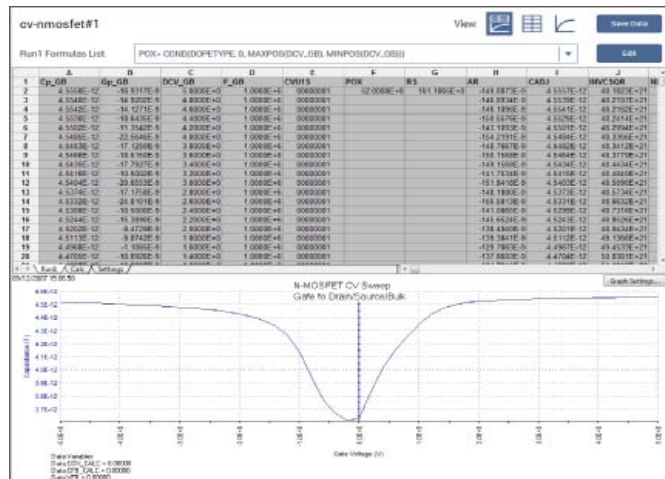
cv-nmosfet#1

View

Save Data

Run1 Formulas List

POX= COND(DOPETYPE, 0, MAXPOS(DCV_GB), MINPOS(DCV_GB))

Edit

| | A | B | C | D | E | F | G | H | I | J |
|---|---|---|---|---|---|---|---|---|---|---|
| 1 | Cp_GB | Gp_GB | DCV_GB | F_GB | CVU1S | POX | RS | AR | CADJ | INVCSQR |
| 2 | 4.5568E-12 | -16.9317E-9 | 5.0000E+0 | 1.0000E+6 | 00000001 | -52.0000E+0 | 161.1860E+0 | -149.0873E-9 | 4.5557E-12 | 48.1827E+21 |
| 3 | 4.5548E-12 | -18.5202E-9 | 4.8000E+0 | 1.0000E+6 | 00000001 | | | -148.6934E-9 | 4.5539E-12 | 48.2107E+21 |
| 4 | 4.5542E-12 | -16.1271E-9 | 4.6000E+0 | 1.0000E+6 | 00000001 | | | -148.1806E-9 | 4.5541E-12 | 48.2925E+21 |
| 5 | 4.5536E-12 | -18.6436E-9 | 4.4000E+0 | 1.0000E+6 | 00000001 | | | -158.5476E-9 | 4.5529E-12 | 48.2614E+21 |
| 6 | 4.5522E-12 | -11.3142E-9 | 4.2000E+0 | 1.0000E+6 | 00000001 | | | -143.1913E-9 | 4.5501E-12 | 48.2994E+21 |
| 7 | 4.5455E-12 | -22.5646E-9 | 4.0000E+0 | 1.0000E+6 | 00000001 | | | -154.2191E-9 | 4.5484E-12 | 48.3366E+21 |
| 8 | 4.5463E-12 | -17.1288E-9 | 3.8000E+0 | 1.0000E+6 | 00000001 | | | -158.7967E-9 | 4.5462E-12 | 48.3412E+21 |
| 9 | 4.5468E-12 | -18.6150E-9 | 3.6000E+0 | 1.0000E+6 | 00000001 | | | -158.1568E-9 | 4.5464E-12 | 48.3779E+21 |
| 10 | 4.5435E-12 | -17.7937E-9 | 3.4000E+0 | 1.0000E+6 | 00000001 | | | -149.1566E-9 | 4.5434E-12 | 48.4404E+21 |
| 11 | 4.5416E-12 | -10.5002E-9 | 3.2000E+0 | 1.0000E+6 | 00000001 | | | -141.7536E-9 | 4.5416E-12 | 48.4840E+21 |
| 12 | 4.5404E-12 | -20.6553E-9 | 3.0000E+0 | 1.0000E+6 | 00000001 | | | -151.8410E-9 | 4.5403E-12 | 48.5090E+21 |
| 13 | 4.5374E-12 | -17.1768E-9 | 2.8000E+0 | 1.0000E+6 | 00000001 | | | -152.8458E-9 | 4.5372E-12 | 48.5704E+21 |
| 14 | 4.5332E-12 | -24.8101E-9 | 2.6000E+0 | 1.0000E+6 | 00000001 | | | -155.5813E-9 | 4.5331E-12 | 48.6632E+21 |
| 15 | 4.5308E-12 | -10.5008E-9 | 2.4000E+0 | 1.0000E+6 | 00000001 | | | -141.0800E-9 | 4.5299E-12 | 48.7318E+21 |
| 16 | 4.5244E-12 | -15.3996E-9 | 2.2000E+0 | 1.0000E+6 | 00000001 | | | -146.6524E-9 | 4.5243E-12 | 48.8524E+21 |
| 17 | 4.5202E-12 | -8.4729E-9 | 2.0000E+0 | 1.0000E+6 | 00000001 | | | -138.4940E-9 | 4.5201E-12 | 48.9434E+21 |
| 18 | 4.5113E-12 | -8.8742E-9 | 1.8000E+0 | 1.0000E+6 | 00000001 | | | -128.3841E-9 | 4.5112E-12 | 49.1368E+21 |
| 19 | 4.4968E-12 | -1.1366E-9 | 1.6000E+0 | 1.0000E+6 | 00000001 | | | -129.7663E-9 | 4.4967E-12 | 49.4533E+21 |
| 20 | 4.4700E-12 | -10.6826E-9 | 1.4000E+0 | 1.0000E+6 | 00000001 | | | -137.8833E-9 | 4.4704E-12 | 50.0301E+21 |

Run1 Calc Settings

05/12/2007 05:00:00

Graph Settings...

N-MOSFET CV Sweep
Gate to Drain/Source/Bulk

4.6E-12
4.5E-12
4.4E-12
4.3E-12
4.2E-12
4.1E-12
4.0E-12
3.9E-12
3.8E-12
3.7E-12

Capacitance (F)

Gate Voltage (V)

Data Variables
Data EOX_CALC = 0.00000
Data EPB_CALC = 0.00000
Data VFB = 0.00000